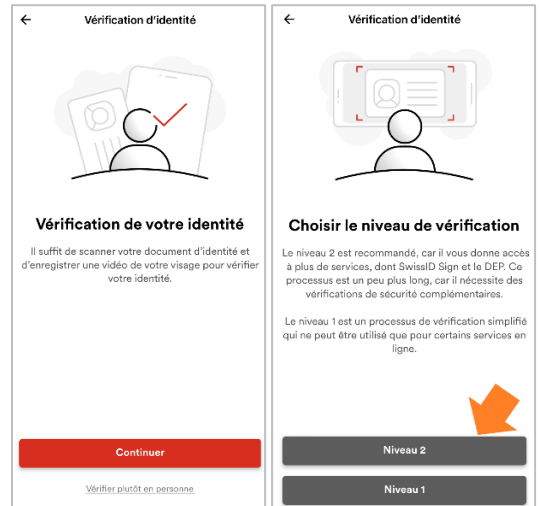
← Vérification d'identité

Vérification de votre identité

Il suffit de scanner votre document d'identité et d'enregistrer une vidéo de votre visage pour vérifier votre identité.

Continuer

Vérifier plutôt en personne

← Vérification d'identité

Choisir le niveau de vérification

Le niveau 2 est recommandé, car il vous donne accès à plus de services, dont SwissID Sign et le DEP. Ce processus est un peu plus long, car il nécessite des vérifications de sécurité complémentaires.

Le niveau 1 est un processus de vérification simplifié qui ne peut être utilisé que pour certains services en ligne.

Niveau 2

Niveau 1